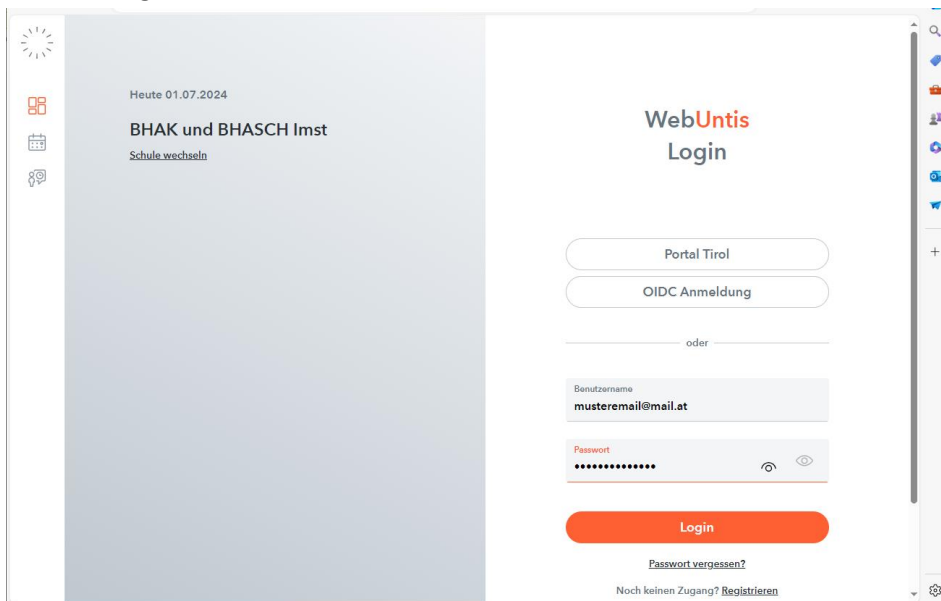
Heute 01.07.2024

BHAK und BHASCH Imst

Schule wechseln

WebUntis
Login

Portal Tirol

OIDC Anmeldung

oder

Benutzername
musteremail@mail.at

Passwort
••••••••••••••

Login

Passwort vergessen?

Noch keinen Zugang? Registrieren